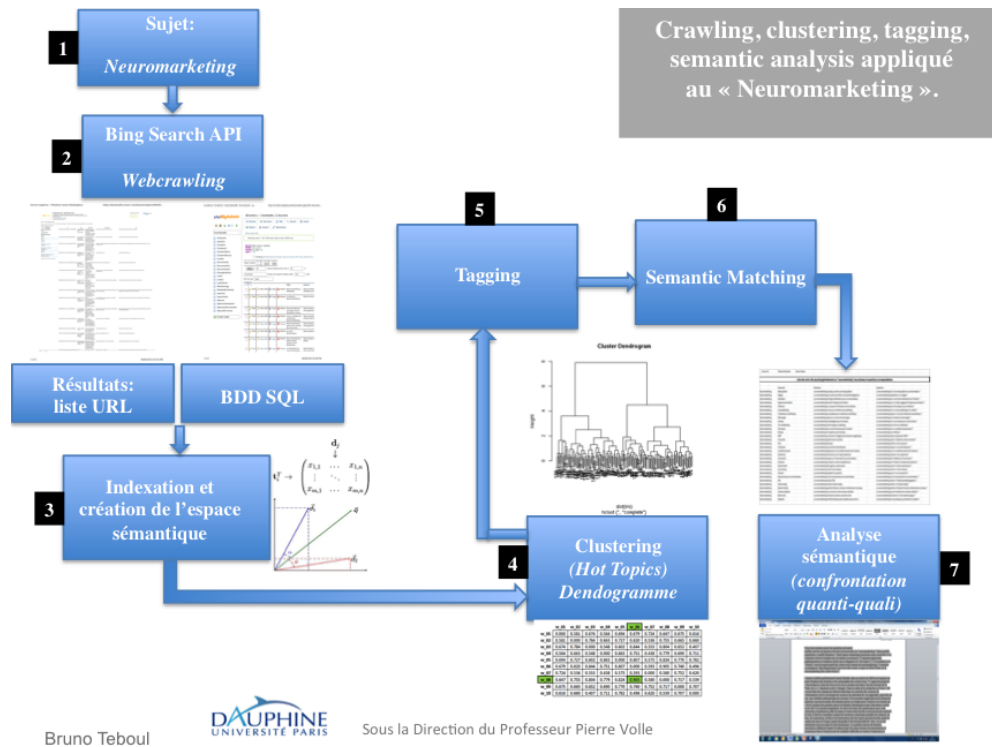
Crawling, clustering, tagging, semantic analysis appliqué au « Neuromarketing ».

1

Sujet:

*Neuromarketing*

2

Bing Search API

*Webcrawling*

Résultats: liste URL

BDD SQL

3

Indexation et création de l'espace sémantique

$\mathbf{d}_j$

$\mathbf{t}_i^T \rightarrow \begin{pmatrix} x_{1,1} & \dots & x_{1,n} \\ \vdots & \ddots & \vdots \\ x_{m,1} & \dots & x_{m,n} \end{pmatrix}$

5

Tagging

6

Semantic Matching

Cluster Dendrogram

4

Clustering

*(Hot Topics)*

*Dendogramme*

Analyse sémantique

*(confrontation quanti-quali)*

7

Bruno Teboul

DAUPHINE UNIVERSITÉ PARIS

Sous la Direction du Professeur Pierre Volle